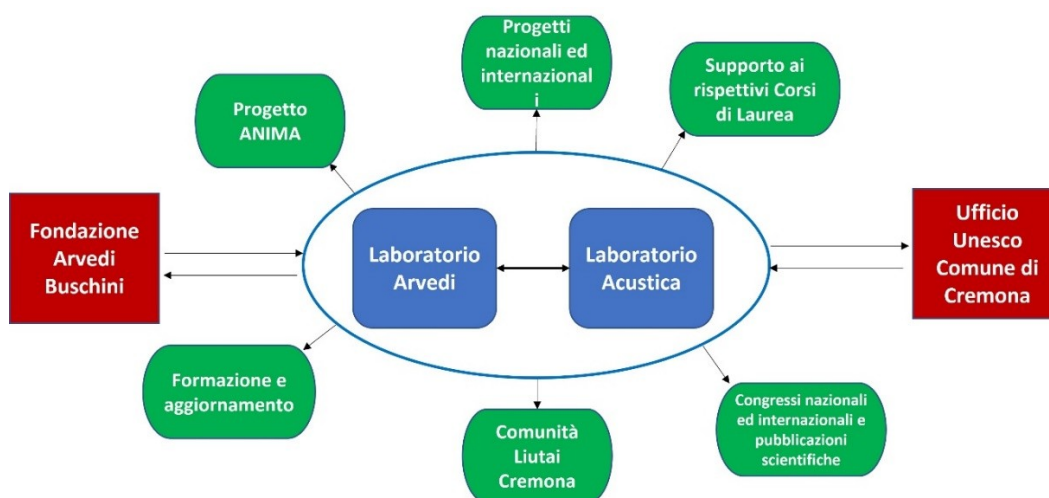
Progetti nazionali ed internazional i

Supporto ai rispettivi Corsi di Laurea

Progetto ANIMA

Fondazione Arvedi Buschini

Laboratorio Arvedi

Laboratorio Acustica

Ufficio Unesco Comune di Cremona

Formazione e aggiornamento

Comunità Liutai Cremona

Congressi nazionali ed internazionali e pubblicazioni scientifiche